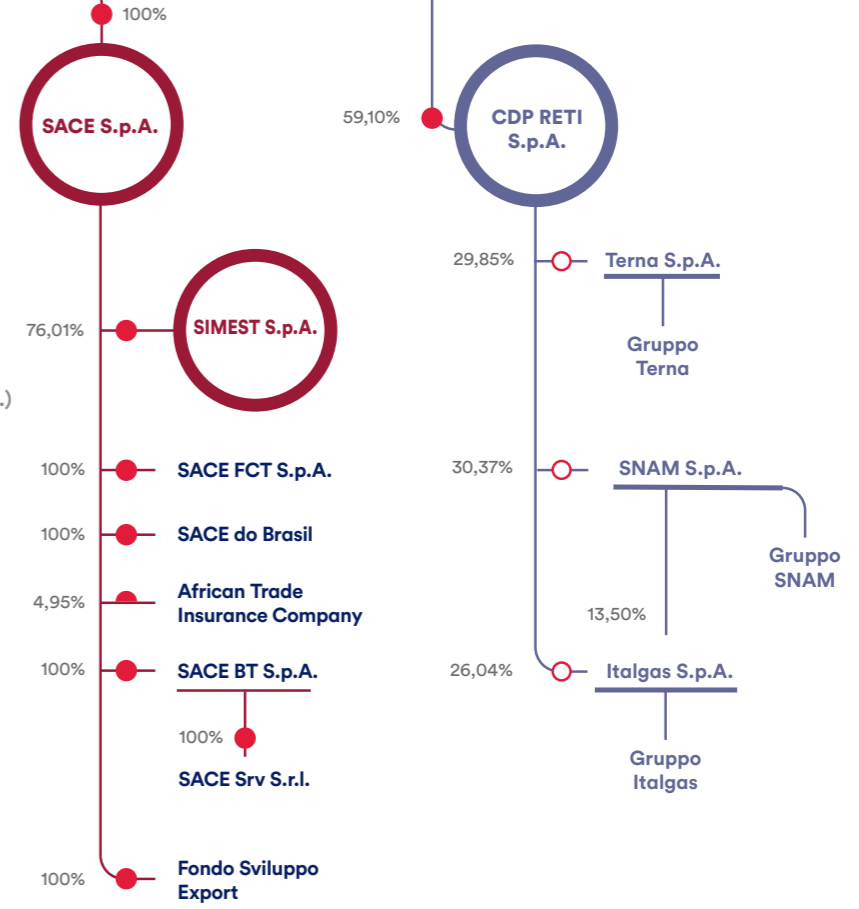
100%

SACE S.p.A.

59,10%

CDP RETI S.p.A.

29,85%

Terna S.p.A.

Gruppo Terna

76,01%

SIMEST S.p.A.

.)

100%

SACE FCT S.p.A.

30,37%

SNAM S.p.A.

100%

SACE do Brasil

Gruppo SNAM

4,95%

African Trade Insurance Company

13,50%

100%

SACE BT S.p.A.

26,04%

Italgas S.p.A.

100%

SACE Srv S.r.l.

Gruppo Italgas

100%

Fondo Sviluppo Export